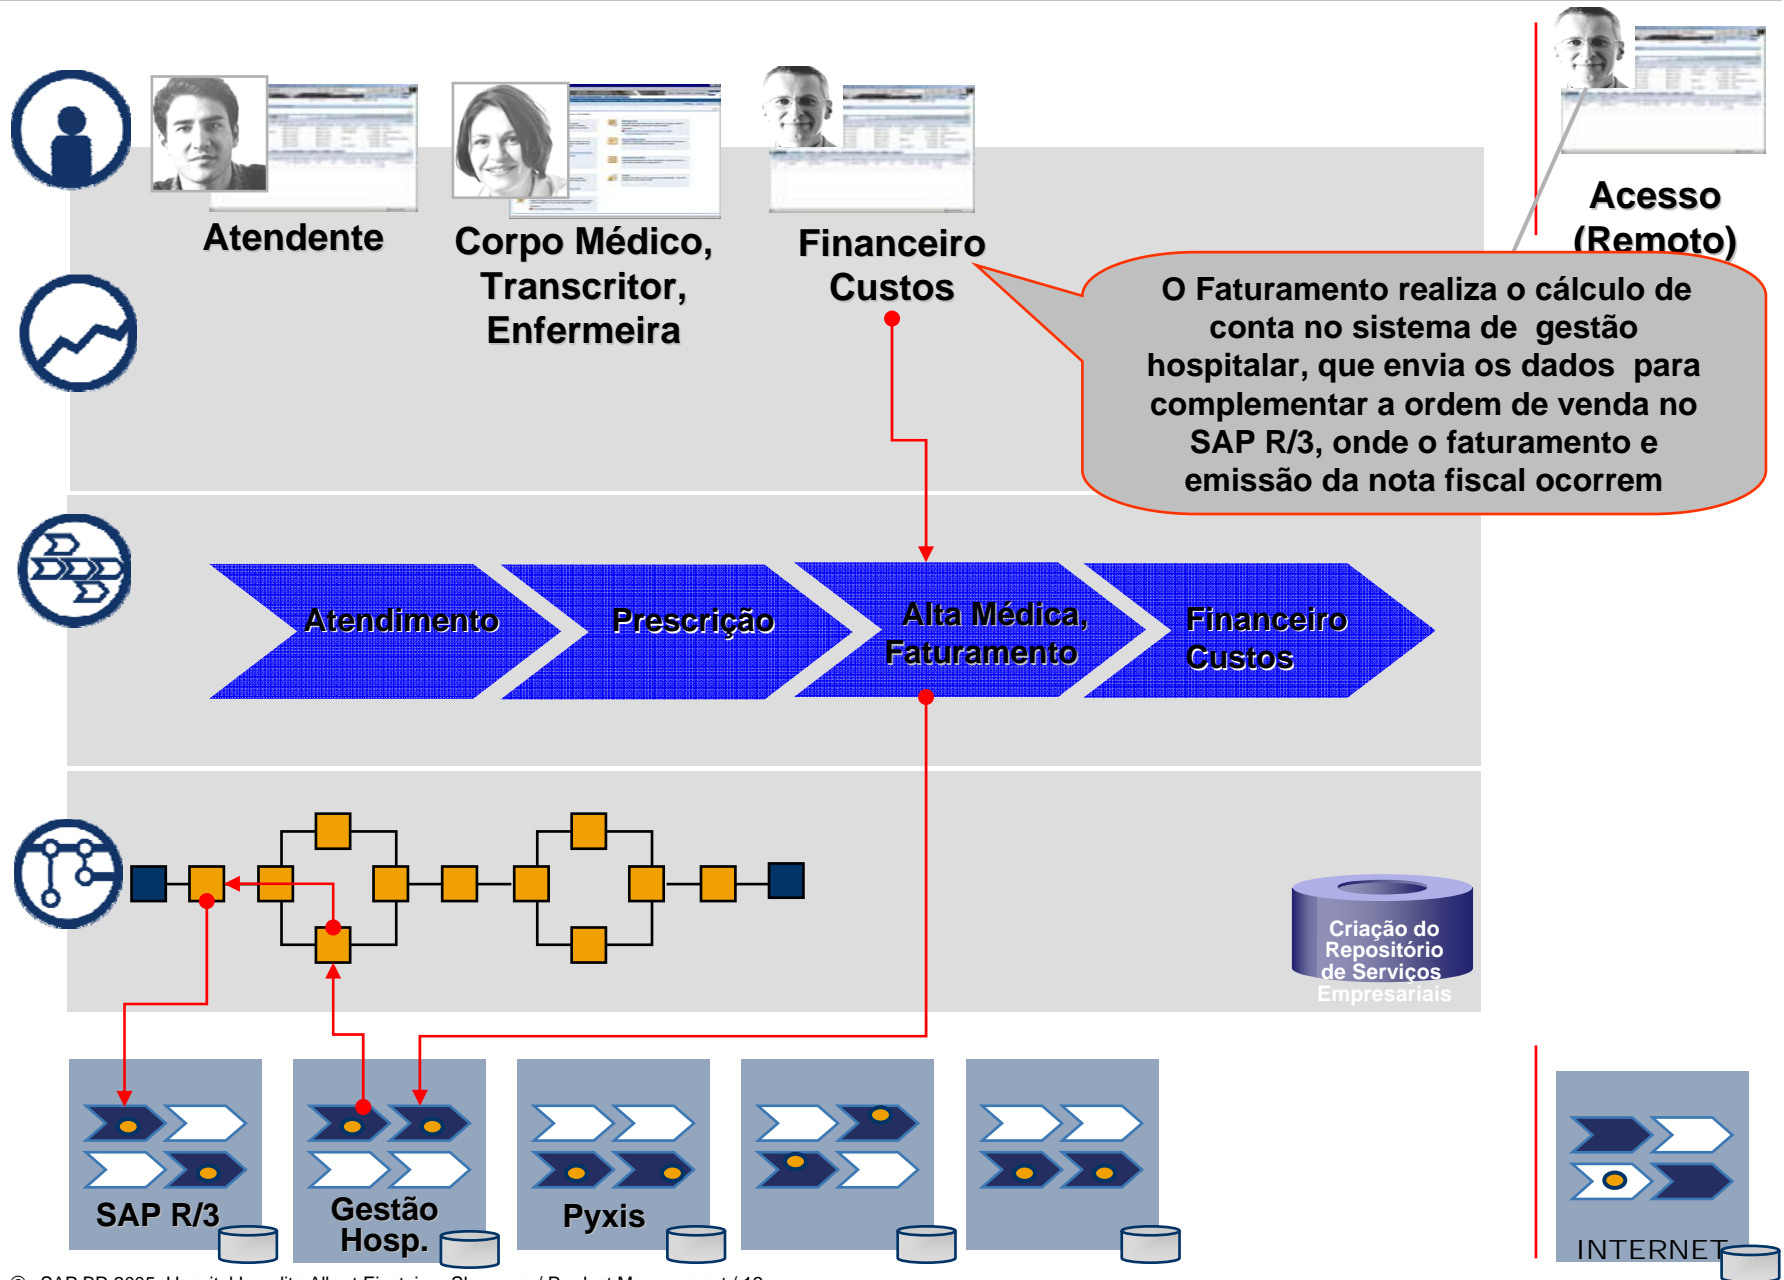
Atendente

Corpo Médico, Transcritor, Enfermeira

Financeiro Custos

Acesso (Remoto)

O Faturamento realiza o cálculo de conta no sistema de gestão hospitalar, que envia os dados para complementar a ordem de venda no SAP R/3, onde o faturamento e emissão da nota fiscal ocorrem

Atendimento

Prescrição

Alta Médica, Faturamento

Financeiro Custos

Criação do Repositório de Serviços Empresariais

SAP R/3

Gestão Hosp.

Pyxis

INTERNET

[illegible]